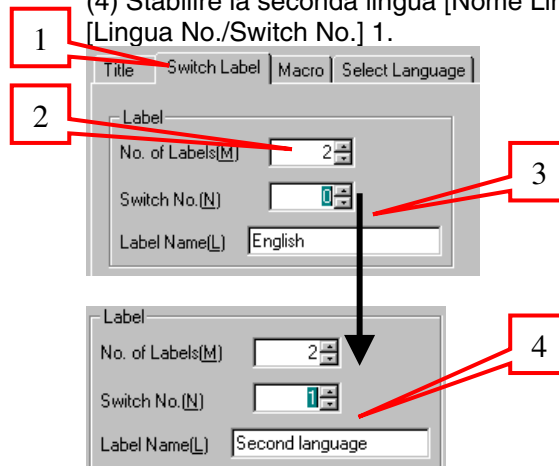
(4) Stabilire la seconda lingua [Nome Li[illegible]
[Lingua No./Switch No.] 1.

1

Title | Switch Label | Macro | Select Language

2

Label
No. of Labels(M) 2
Switch No.(N) 0
Label Name(L) English

3

Label
No. of Labels(M) 2
Switch No.(N) 1
Label Name(L) Second language

4